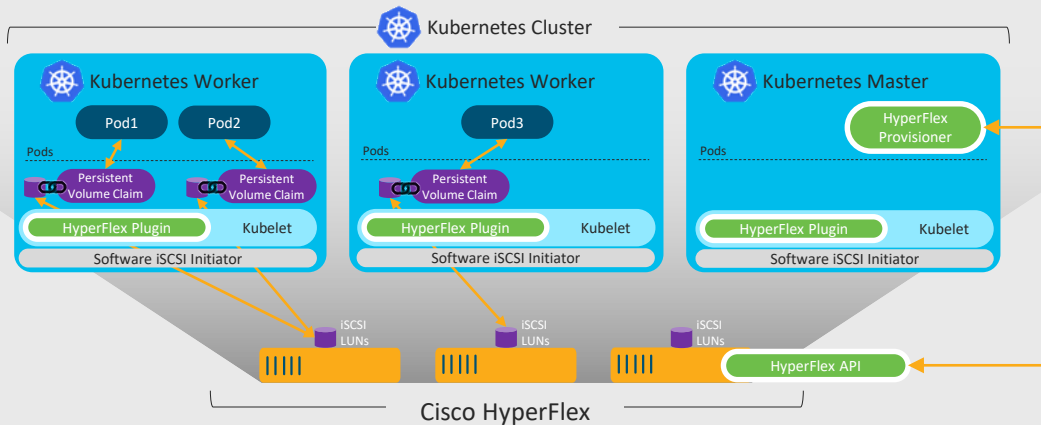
Kubernetes Cluster

Kubernetes Worker

Pod1

Pod2

Pods

Persistent Volume Claim

Persistent Volume Claim

HyperFlex Plugin

Kubelet

Software iSCSI Initiator

Kubernetes Worker

Pod3

Pods

Persistent Volume Claim

HyperFlex Plugin

Kubelet

Software iSCSI Initiator

Kubernetes Master

HyperFlex Provisioner

Pods

HyperFlex Plugin

Kubelet

Software iSCSI Initiator

iSCSI LUNs

iSCSI LUNs

iSCSI LUNs

HyperFlex API

Cisco HyperFlex